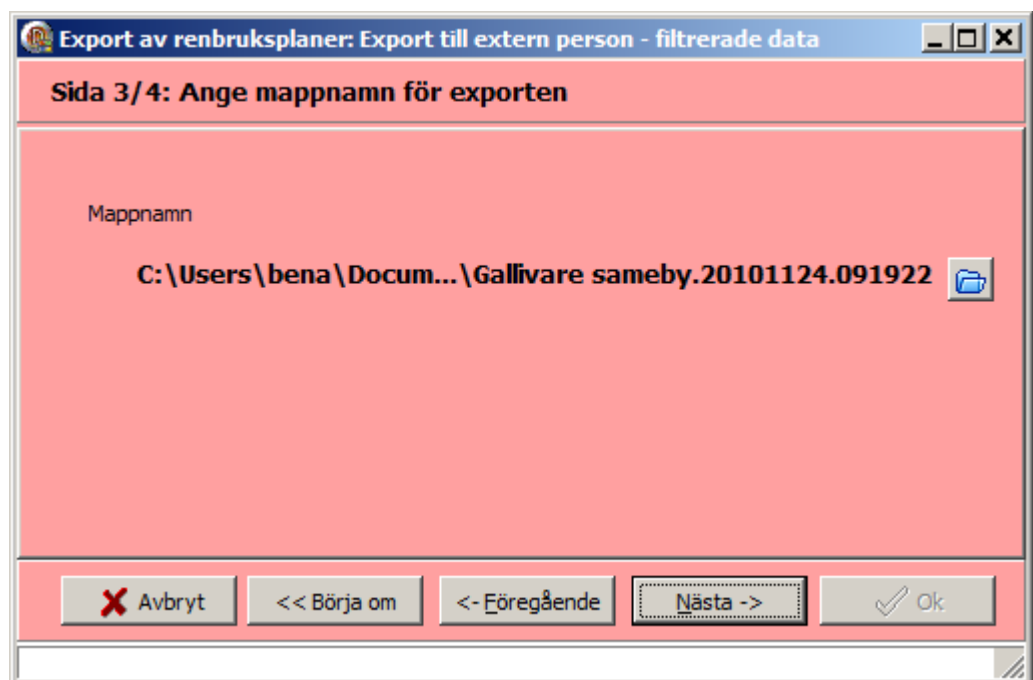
Export av renbruksplaner: Export till extern person - filtrerade data

Sida 3/4: Ange mappnamn för exporten

Mappnamn

C:\Users\bena\Docum...\Gallivare sameby.20101124.091922

Avbryt

<< Börja om

<- Föregående

Nästa ->

Ok